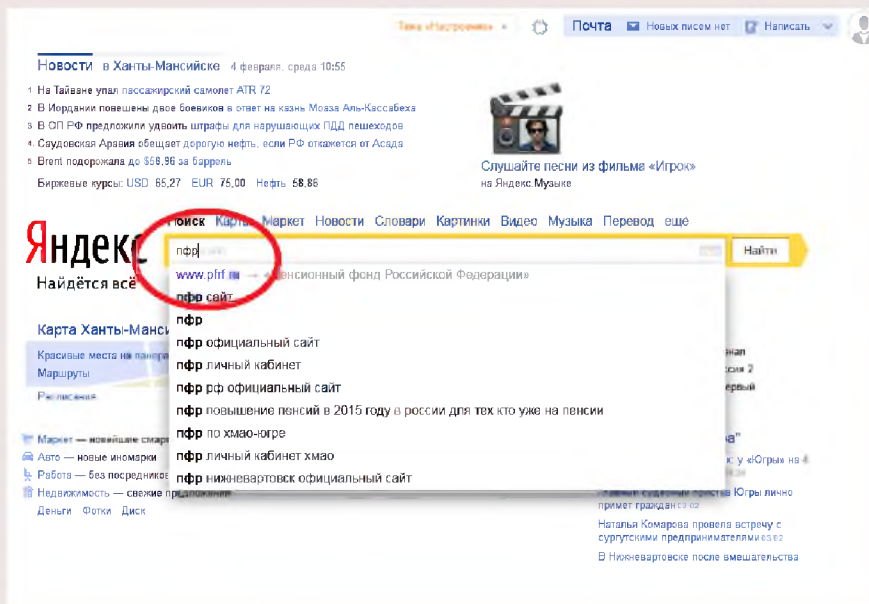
Тема «Настроение» Почта Новых писем нет Написать

Новости в Ханты-Мансийске 4 февраля, среда 10:55

1 На Тайване упал пассажирский самолет ATR 72
2 В Иордании повешены двое боевиков в ответ на казнь Моаза Аль-Кассасбеха
3 В СП РФ предложили удвоить штрафы для нарушающих ПДД пешеходов
4 Саудовская Аравия обещает дорогую нефть, если РФ откажется от Асада
5 Brent подорожала до $58,96 за баррель

Биржевые курсы: USD 65,27 EUR 75,00 Нефть 58,86

Слушайте песни из фильма «Игрок»
на Яндекс.Музыке

Поиск Карты Маркет Новости Словари Картинки Видео Музыка Перевод еще

Яндекс
Найдётся всё

пфр

Найти

www.pfrf.ru — «Пенсионный фонд Российской Федерации»
пфр сайт
пфр
пфр официальный сайт
пфр личный кабинет
пфр рф официальный сайт
пфр повышение пенсий в 2015 году в россии для тех кто уже на пенсии
пфр по хмао-югре
пфр личный кабинет хмао
пфр нижневартовск официальный сайт

Карта Ханты-Манси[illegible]
Красивые места на панор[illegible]
Маршруты
Расписания

Маркет — новейшие смар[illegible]
Авто — новые иномарки
Работа — без посредников
Недвижимость — свежие предложения
Деньги Фотки Диск

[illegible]нал
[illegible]сия 2
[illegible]ервый

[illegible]а"
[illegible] у «Югры» на 4
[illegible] судебный пристав Югры лично примет граждан
Наталья Комарова провела встречу с сургутскими предпринимателями
В Нижневартовске после вмешательства